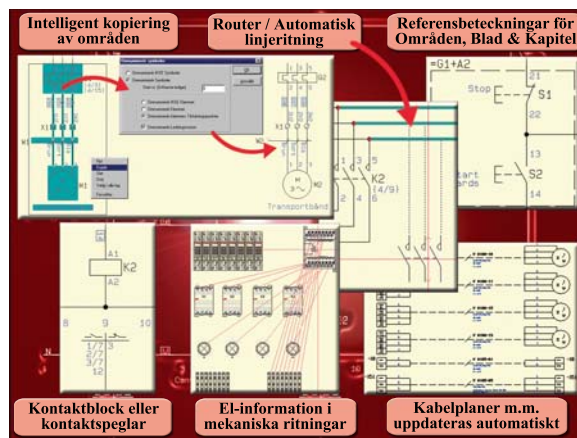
Intelligent kopiering av områden

Router / Automatisk linjeritning

Referensbeteckningar för Områden, Blad & Kapitel

=G1+A2

Stop

S1

21

22

13

14

tart

ards

S2

K1

M1

K2

(4/9)

M2

Transportbånd

A1

A2

K2

8

9

10

1/7

2/7

3/7

12

Kontaktblock eller kontaktspeglar

El-information i mekaniska ritningar

Kabelplaner m.m. uppdateras automatiskt